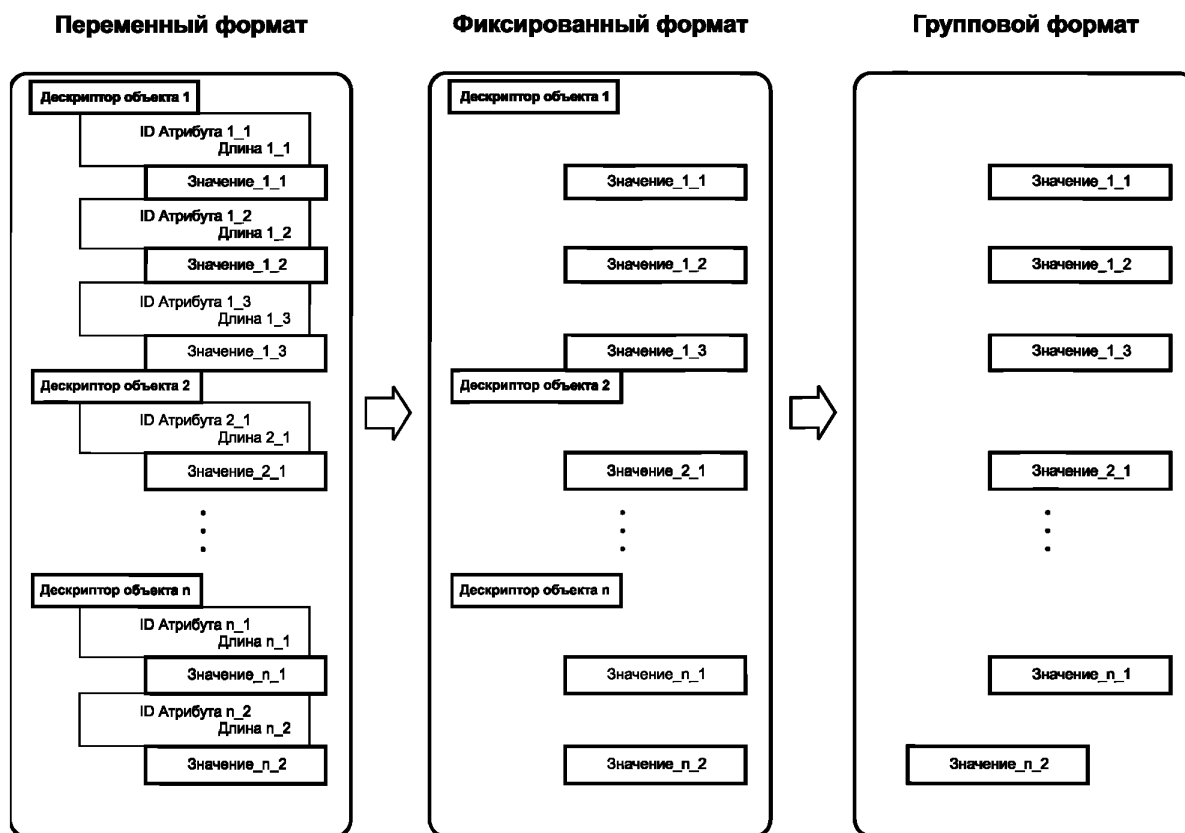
Переменный формат

Дескриптор объекта 1

ID Атрибута 1_1
Длина 1_1

Значение_1_1

ID Атрибута 1_2
Длина 1_2

Значение_1_2

ID Атрибута 1_3
Длина 1_3

Значение_1_3

Дескриптор объекта 2

ID Атрибута 2_1
Длина 2_1

Значение_2_1

Дескриптор объекта n

ID Атрибута n_1
Длина n_1

Значение_n_1

ID Атрибута n_2
Длина n_2

Значение_n_2

Фиксированный формат

Дескриптор объекта 1

Значение_1_1

Значение_1_2

Значение_1_3

Дескриптор объекта 2

Значение_2_1

Дескриптор объекта n

Значение_n_1

Значение_n_2

Групповой формат

Значение_1_1

Значение_1_2

Значение_1_3

Значение_2_1

Значение_n_1

Значение_n_2